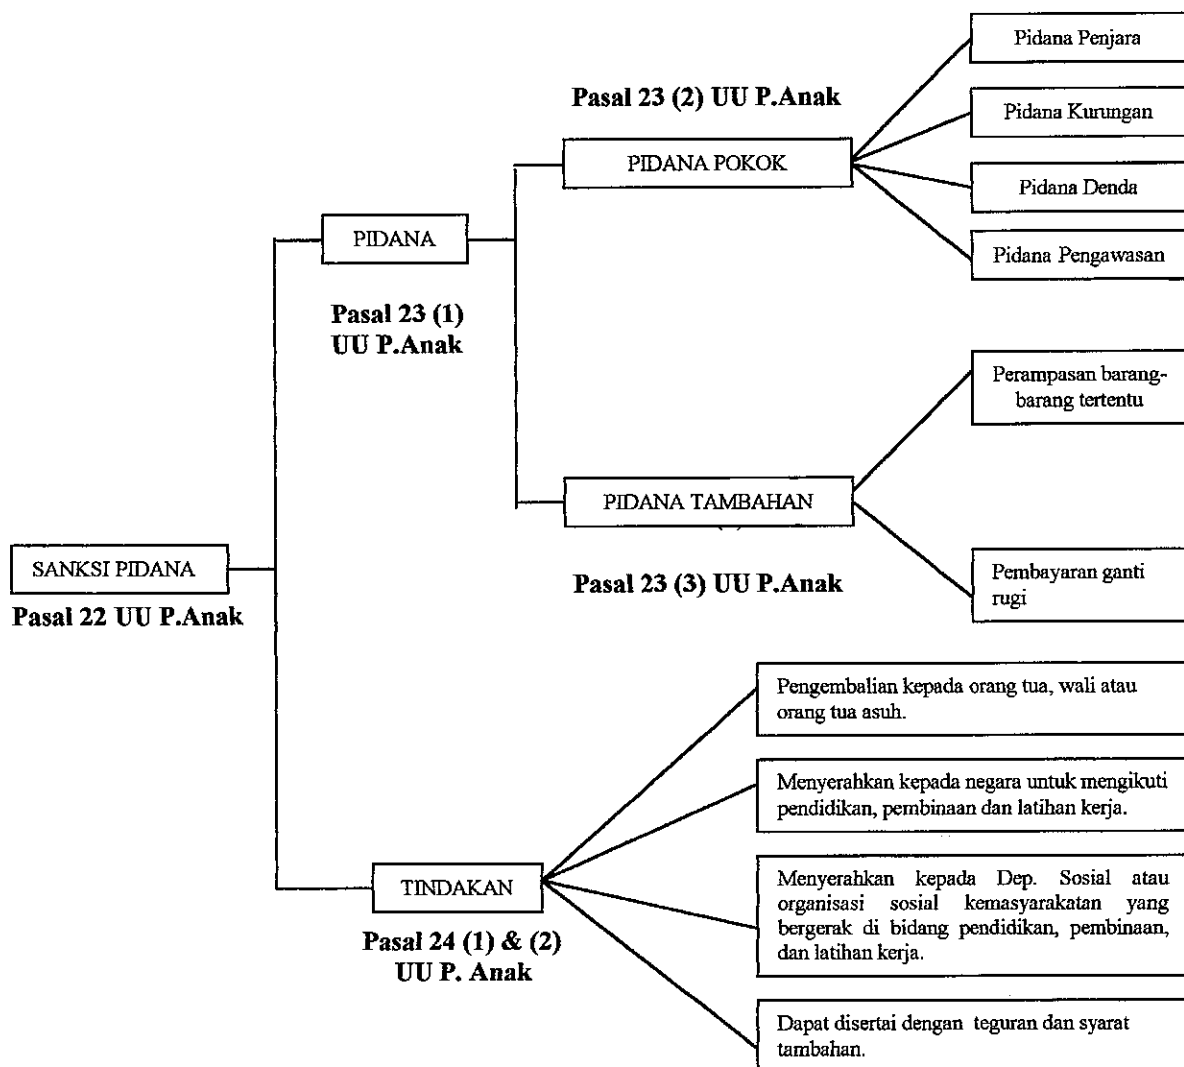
SANKSI PIDANA
Pasal 22 UU P.Anak

PIDANA
Pasal 23 (1) UU P.Anak

Pasal 23 (2) UU P.Anak
PIDANA POKOK

Pidana Penjara
Pidana Kurungan
Pidana Denda
Pidana Pengawasan

PIDANA TAMBAHAN
Pasal 23 (3) UU P.Anak

Perampasan barang-barang tertentu
Pembayaran ganti rugi

TINDAKAN
Pasal 24 (1) & (2) UU P. Anak

Pengembalian kepada orang tua, wali atau orang tua asuh.

Menyerahkan kepada negara untuk mengikuti pendidikan, pembinaan dan latihan kerja.

Menyerahkan kepada Dep. Sosial atau organisasi sosial kemasyarakatan yang bergerak di bidang pendidikan, pembinaan, dan latihan kerja.

Dapat disertai dengan teguran dan syarat tambahan.